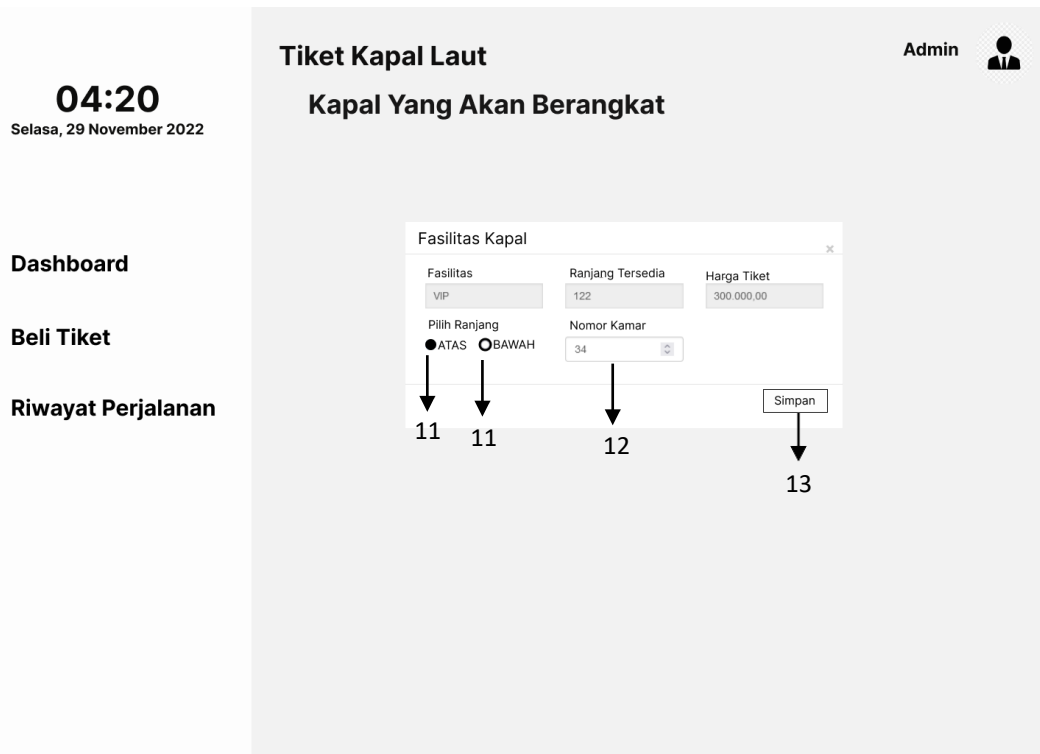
04:20
Selasa, 29 November 2022

Dashboard

Beli Tiket

Riwayat Perjalanan

Tiket Kapal Laut

Admin

Kapal Yang Akan Berangkat

Fasilitas Kapal ×

Fasilitas
VIP

Ranjang Tersedia
122

Harga Tiket
300.000,00

Pilih Ranjang
ATAS BAWAH

Nomor Kamar
34

Simpan

11 11 12

13